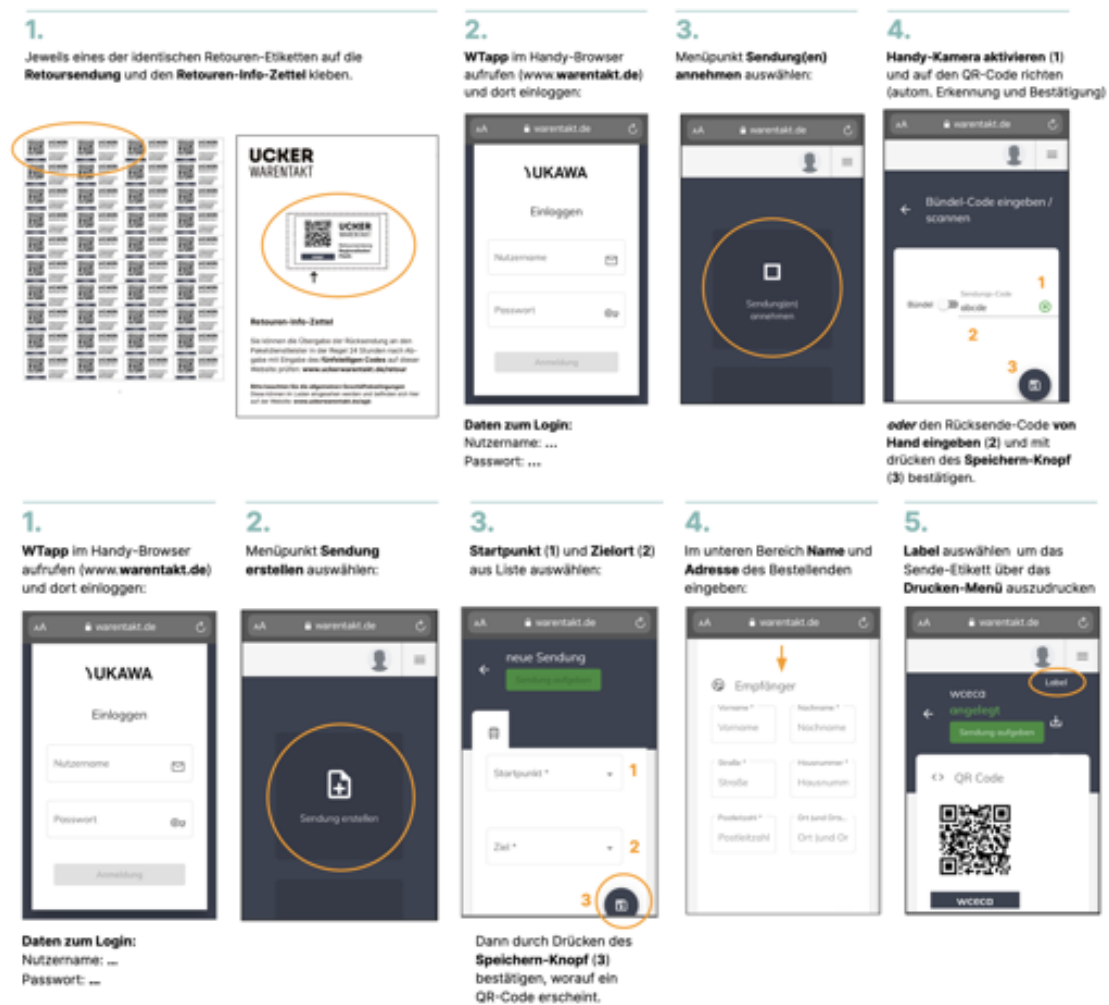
1.

Jeweils eines der identischen Retouren-Etiketten auf die **Retoursendung** und den **Retouren-Info-Zettel** kleben.

UCKER
WARENTAKT

Retouren-Info-Zettel

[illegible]

2.

**WTapp** im Handy-Browser aufrufen (www.**warentakt.de**) und dort einloggen:

AA warentakt.de

\UKAWA

Einloggen

Nutzername

Passwort

Anmeldung

**Daten zum Login:**
Nutzername: **...**
Passwort: **...**

3.

Menüpunkt **Sendung(en) annehmen** auswählen:

AA warentakt.de

Sendung(en) annehmen

4.

**Handy-Kamera aktivieren** (1) und auf den QR-Code richten (autom. Erkennung und Bestätigung)

AA warentakt.de

Bündel-Code eingeben / scannen

Bündel Sendungs-Code abcde

1 2 3

***oder*** den Rücksende-Code **von Hand eingeben** (2) und mit drücken des **Speichern-Knopf** (3) bestätigen.

1.

**WTapp** im Handy-Browser aufrufen (www.**warentakt.de**) und dort einloggen:

AA warentakt.de

\UKAWA

Einloggen

Nutzername

Passwort

Anmeldung

**Daten zum Login:**
Nutzername: **...**
Passwort: **...**

2.

Menüpunkt **Sendung erstellen** auswählen:

AA warentakt.de

Sendung erstellen

3.

**Startpunkt** (1) und **Zielort** (2) aus Liste auswählen:

AA warentakt.de

neue Sendung

Sendung aufgeben

Startpunkt * 1

Ziel * 2

3

Dann durch Drücken des **Speichern-Knopf** (3) bestätigen, worauf ein QR-Code erscheint.

4.

Im unteren Bereich **Name** und **Adresse** des Bestellenden eingeben:

AA warentakt.de

Empfänger

Vorname * Vorname
Nachname * Nachname
Straße * Straße
Hausnummer * Hausnumm
Postleitzahl * Postleitzahl
Ort (und Orts... Ort (und Or

5.

**Label** auswählen um das Sende-Etikett über das **Drucken-Menü** auszudrucken

AA warentakt.de

Label

wceca
angelegt

Sendung aufgeben

QR Code

wceca